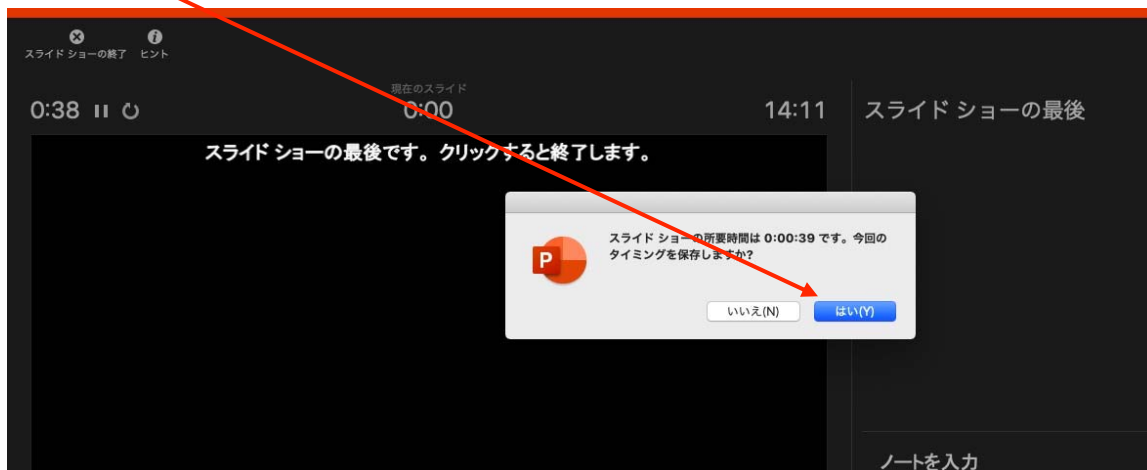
スライド ショーの終了　ヒント

現在のスライド

0:38

0:00

14:11

スライド ショーの最後

スライド ショーの最後です。クリックすると終了します。

スライド ショーの所要時間は 0:00:39 です。今回のタイミングを保存しますか?

いいえ(N)

はい(Y)

ノートを入力